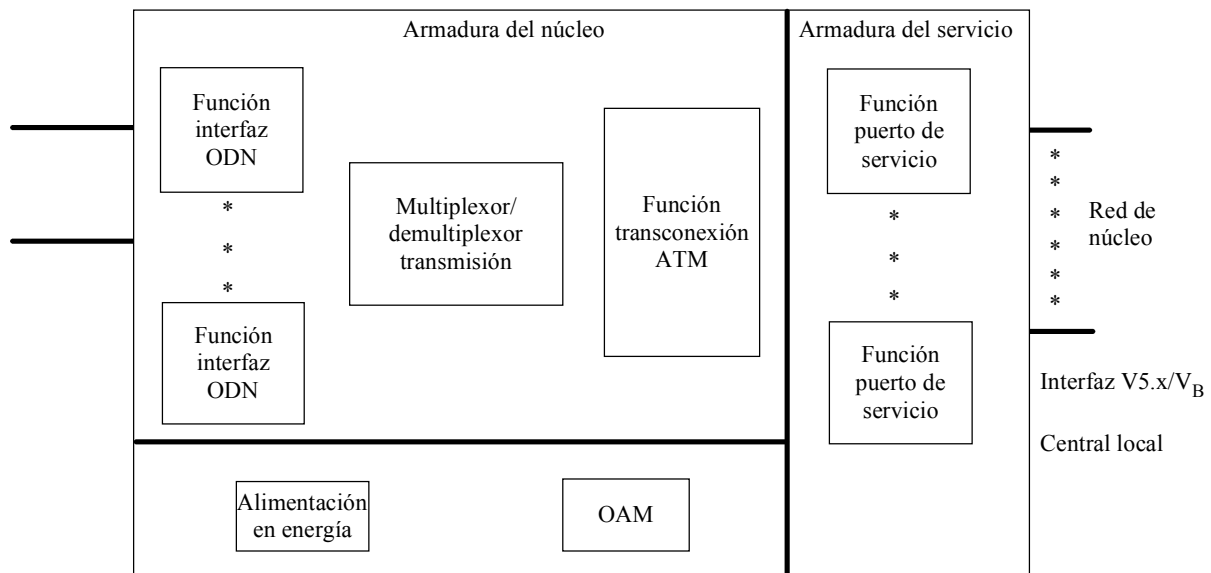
Armadura del núcleo

Función interfaz ODN

*
*
*

Función interfaz ODN

Multiplexor/ demultiplexor transmisión

Función transconexión ATM

Armadura del servicio

Función puerto de servicio

*
*
*

Función puerto de servicio

*
*
*
*
*
*

Red de núcleo

Interfaz V5.x/$V_B$

Central local

Alimentación en energía

OAM